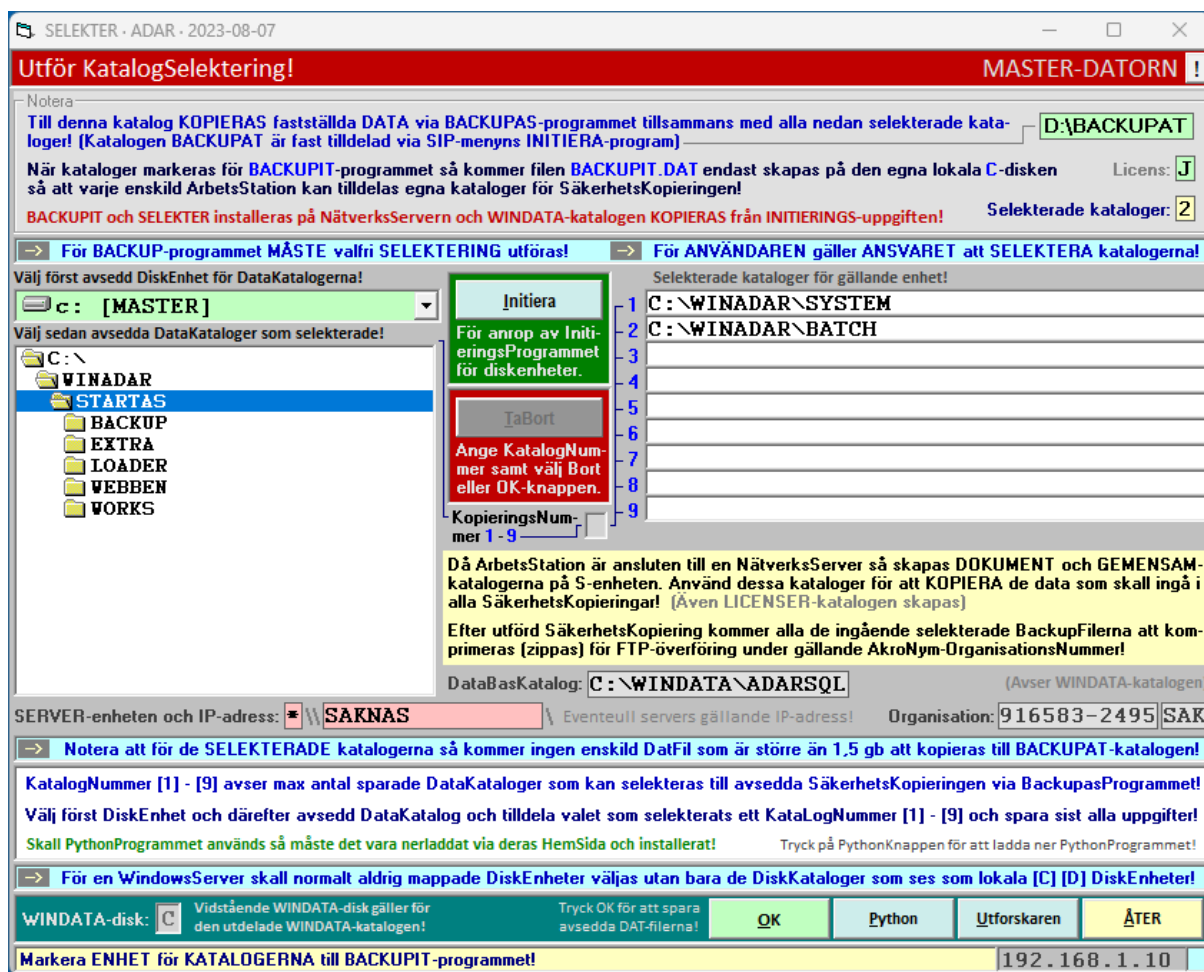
SELEKTER - ADAR - 2023-08-07

Utför KatalogSelektering!

MASTER-DATORN !

Notera

Till denna katalog KOPIERAS fastställda DATA via BACKUPAS-programmet tillsammans med alla nedan selekterade kataloger! (Katalogen BACKUPAT är fast tilldelad via SIP-menyns INITIERA-program)

D:\BACKUPAT

När kataloger markeras för BACKUPIT-programmet så kommer filen BACKUPIT.DAT endast skapas på den egna lokala C-disken så att varje enskild ArbetsStation kan tilldelas egna kataloger för SäkerhetsKopieringen!

Licens: J

BACKUPIT och SELEKTER installeras på NätverksServern och WINDATA-katalogen KOPIERAS från INITIERINGS-uppgiften!

Selekterade kataloger: 2

=> För BACKUP-programmet MÅSTE valfri SELEKTERING utföras!

=> För ANVÄNDAREN gäller ANSVARET att SELEKTERA katalogerna!

Välj först avsedd DiskEnhet för DataKatalogerna!

c: [MASTER]

Välj sedan avsedda DataKataloger som selekterade!

C:\
WINADAR
STARTAS
BACKUP
EXTRA
LOADER
WEBBEN
WORKS

Initiera

För anrop av InitieringsProgrammet för diskenheter.

TaBort

Ange KatalogNummer samt välj Bort eller OK-knappen.

KopieringsNummer 1 - 9

Selekterade kataloger för gällande enhet!

1 C:\WINADAR\SYSTEM
2 C:\WINADAR\BATCH
3
4
5
6
7
8
9

Då ArbetsStation är ansluten till en NätverksServer så skapas DOKUMENT och GEMENSAM-katalogerna på S-enheten. Använd dessa kataloger för att KOPIERA de data som skall ingå i alla SäkerhetsKopieringar! (Även LICENSER-katalogen skapas)

Efter utförd SäkerhetsKopiering kommer alla de ingående selekterade BackupFilerna att komprimeras (zippas) för FTP-överföring under gällande AkroNym-OrganisationsNummer!

DataBasKatalog: C:\WINDATA\ADARSQL

(Avser WINDATA-katalogen

SERVER-enheten och IP-adress: * \\ SAKNAS \ Eventeull servers gällande IP-adress!

Organisation: 916583-2495 SAK

=> Notera att för de SELEKTERADE katalogerna så kommer ingen enskild DatFil som är större än 1,5 gb att kopieras till BACKUPAT-katalogen!

KatalogNummer [1] - [9] avser max antal sparade DataKataloger som kan selekteras till avsedda SäkerhetsKopieringen via BackupasProgrammet!

Välj först DiskEnhet och därefter avsedd DataKatalog och tilldela valet som selekterats ett KataLogNummer [1] - [9] och spara sist alla uppgifter!

Skall PythonProgrammet används så måste det vara nerladdat via deras HemSida och installerat!

Tryck på PythonKnappen för att ladda ner PythonProgrammet!

=> För en WindowsServer skall normalt aldrig mappade DiskEnheter väljas utan bara de DiskKataloger som ses som lokala [C] [D] DiskEnheter!

WINDATA-disk: C

Vidstående WINDATA-disk gäller för den utdelade WINDATA-katalogen!

Tryck OK för att spara avsedda DAT-filerna!

OK

Python

Utforskaren

ÅTER

Markera ENHET för KATALOGERNA till BACKUPIT-programmet!

192.168.1.10